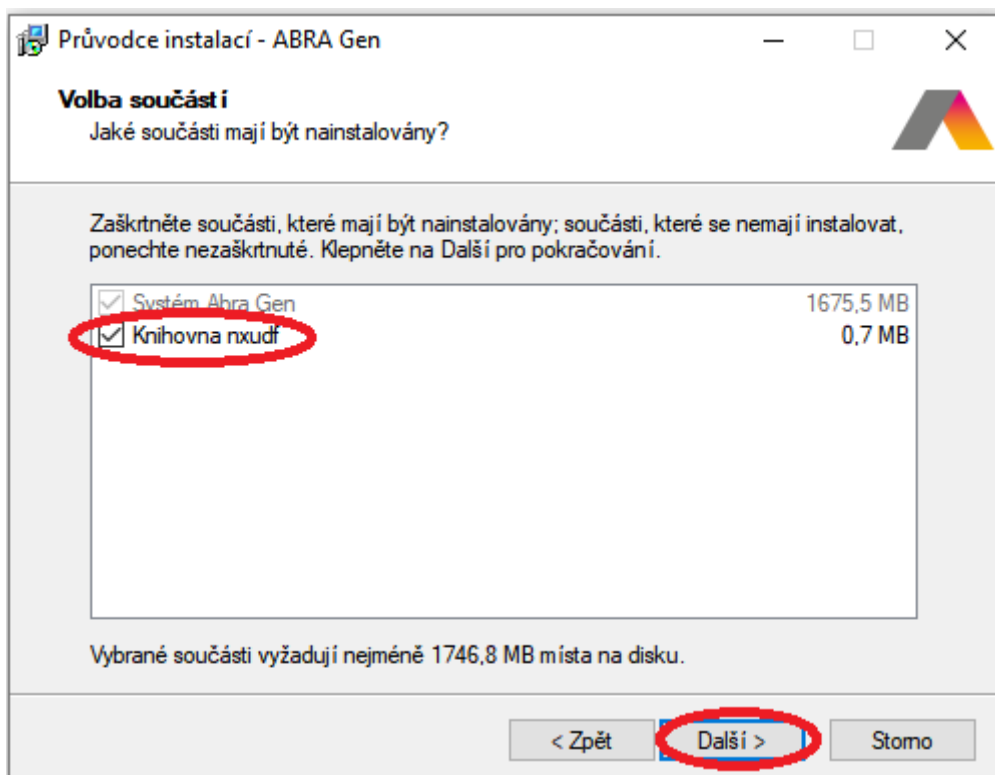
Průvodce instalací - ABRA Gen

Volba součástí
Jaké součásti mají být nainstalovány?

Zaškrtněte součásti, které mají být nainstalovány; součásti, které se nemají instalovat, ponechte nezaškrtnuté. Klepněte na Další pro pokračování.

| | |
|---|---|
| Systém Abra Gen | 1675,5 MB |
| Knihovna nxudf | 0,7 MB |

Vybrané součásti vyžadují nejméně 1746,8 MB místa na disku.

< Zpět
Další >
Storno